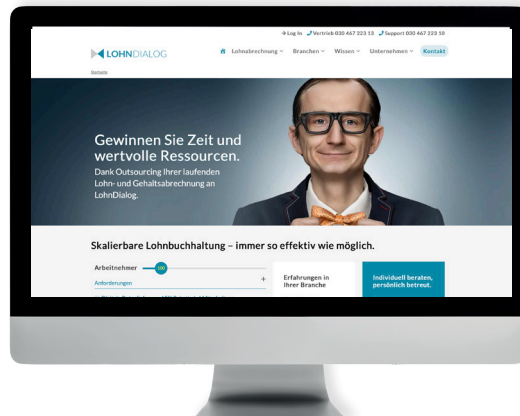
→ Log In  Vertrieb 030 467 223 13  Support 030 467 223 10

LOHNDIALOG

Lohnabrechnung  Branchen  Wissen  Unternehmen  Kontakt

Startseite

Gewinnen Sie Zeit und wertvolle Ressourcen.

Dank Outsourcing Ihrer laufenden Lohn- und Gehaltsabrechnung an LohnDialog.

Skalierbare Lohnbuchhaltung – immer so effektiv wie möglich.

Arbeitnehmer 100

Anforderungen

Erfahrungen in Ihrer Branche

Individuell beraten, persönlich betreut.